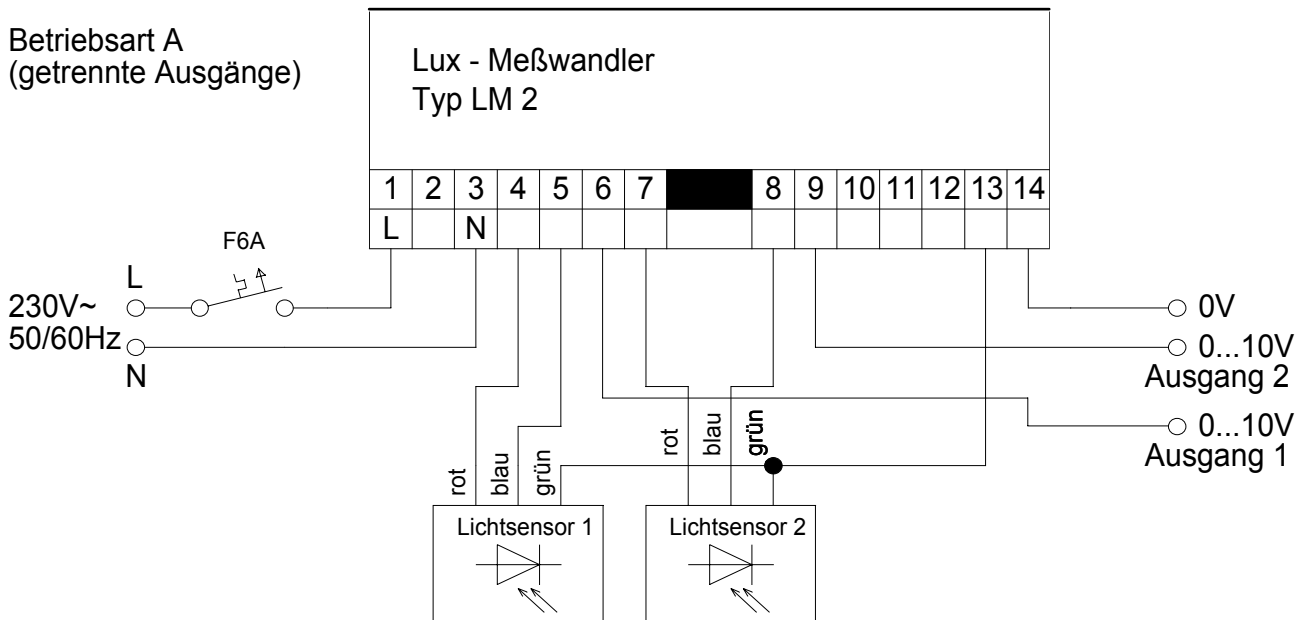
Betriebsart A
(getrennte Ausgänge)

Lux - Meßwandler
Typ LM 2

| 1 | 2 | 3 | 4 | 5 | 6 | 7 | | 8 | 9 | 10 | 11 | 12 | 13 | 14 |
|---|---|---|---|---|---|---|---|---|---|---|---|---|---|---|
| L | | N | | | | | | | | | | | | |

F6A

L
230V~
50/60Hz
N

0V
0...10V
Ausgang 2
0...10V
Ausgang 1

rot
blau
grün
rot
blau
grün

Lichtsensor 1
Lichtsensor 2